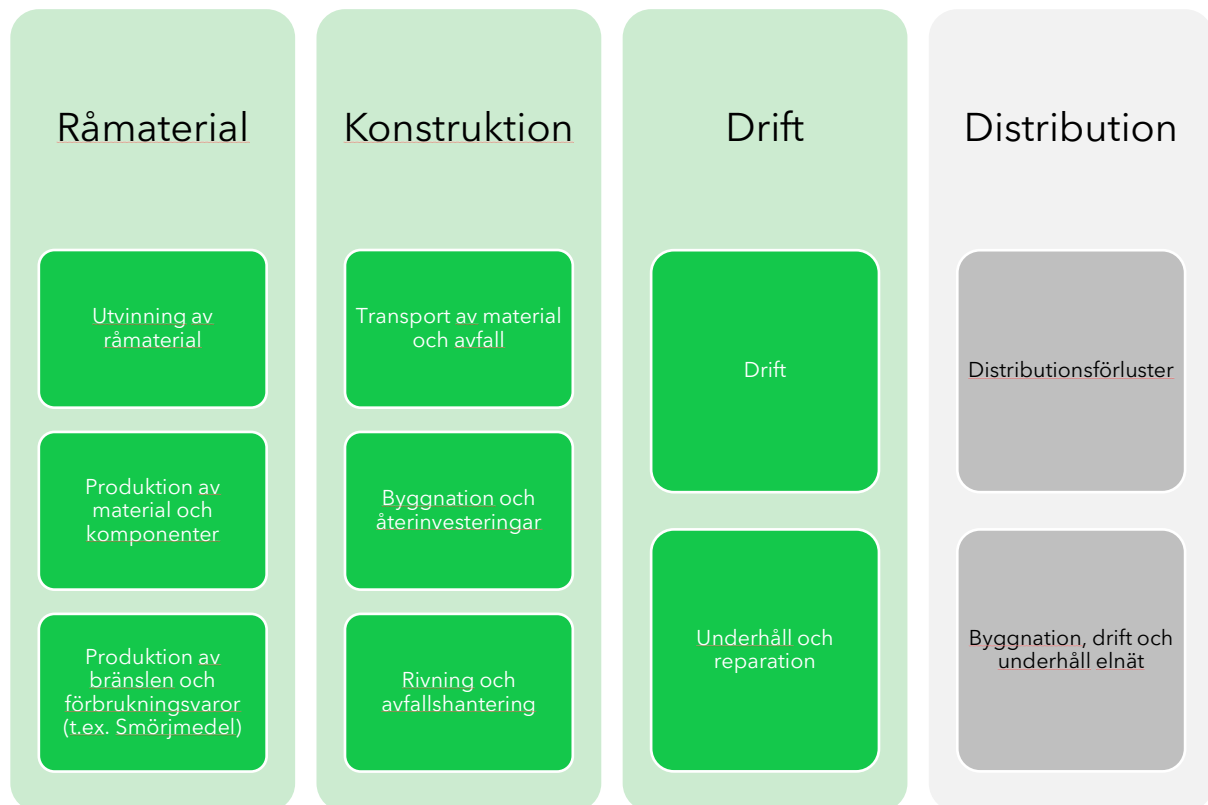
Råmaterial

Utvinning av råmaterial

Produktion av material och komponenter

Produktion av bränslen och förbrukningsvaror (t.ex. Smörjmedel)

Konstruktion

Transport av material och avfall

Byggnation och återinvesteringar

Rivning och avfallshantering

Drift

Drift

Underhåll och reparation

Distribution

Distributionsförluster

Byggnation, drift och underhåll elnät